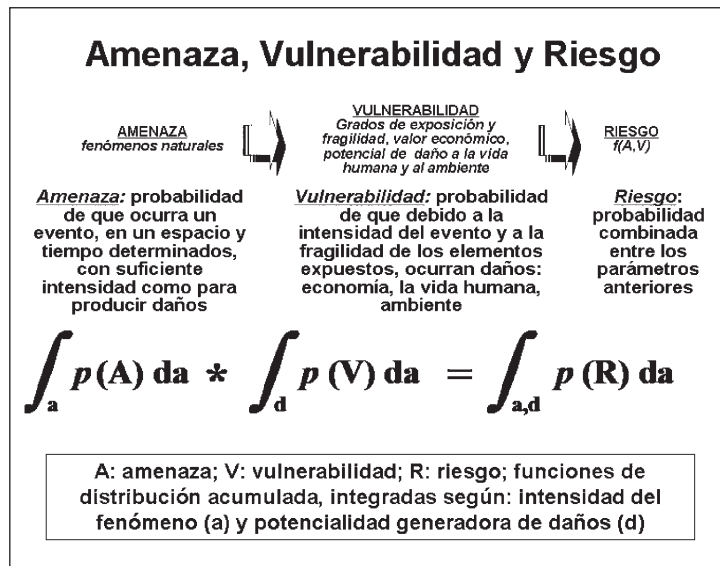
Amenaza, Vulnerabilidad y Riesgo

AMENAZA
fenómenos naturales

VULNERABILIDAD
Grados de exposición y fragilidad, valor económico, potencial de daño a la vida humana y al ambiente

RIESGO
f(A,V)

Amenaza: probabilidad de que ocurra un evento, en un espacio y tiempo determinados, con suficiente intensidad como para producir daños

Vulnerabilidad: probabilidad de que debido a la intensidad del evento y a la fragilidad de los elementos expuestos, ocurran daños: economía, la vida humana, ambiente

Riesgo: probabilidad combinada entre los parámetros anteriores

$\int_{a} p(A)\,da * \int_{d} p(V)\,da = \int_{a,d} p(R)\,da$

A: amenaza; V: vulnerabilidad; R: riesgo; funciones de distribución acumulada, integradas según: intensidad del fenómeno (a) y potencialidad generadora de daños (d)